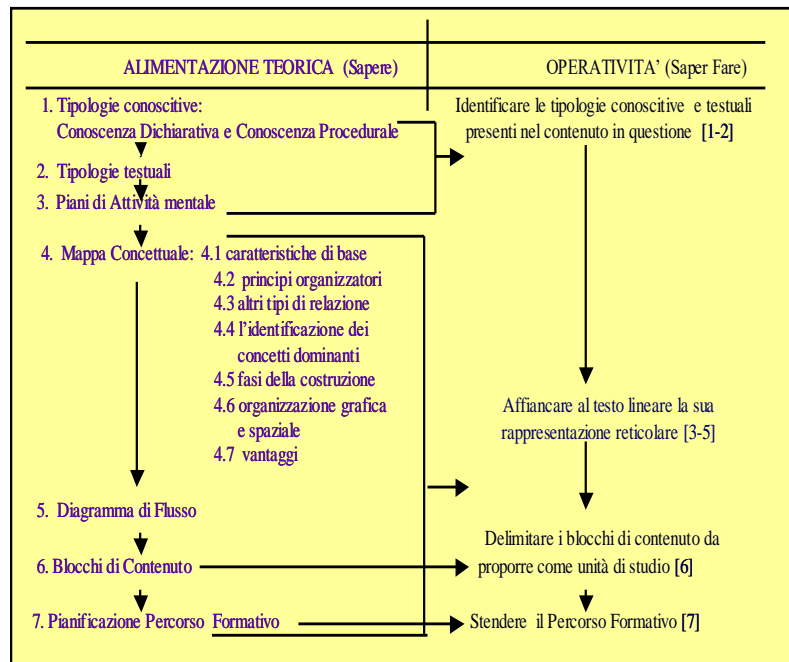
| ALIMENTAZIONE TEORICA (Sapere) | OPERATIVITA' (Saper Fare) |
|---|---|
| 1. Tipologie conoscitive: Conoscenza Dichiarativa e Conoscenza Procedurale<br>2. Tipologie testuali<br>3. Piani di Attività mentale | Identificare le tipologie conoscitive e testuali presenti nel contenuto in questione [1-2] |
| 4. Mappa Concettuale: 4.1 caratteristiche di base<br>4.2 principi organizzatori<br>4.3 altri tipi di relazione<br>4.4 l'identificazione dei concetti dominanti<br>4.5 fasi della costruzione<br>4.6 organizzazione grafica e spaziale<br>4.7 vantaggi | Affiancare al testo lineare la sua rappresentazione reticolare [3-5] |
| 5. Diagramma di Flusso | |
| 6. Blocchi di Contenuto | Delimitare i blocchi di contenuto da proporre come unità di studio [6] |
| 7. Pianificazione Percorso Formativo | Stendere il Percorso Formativo [7] |